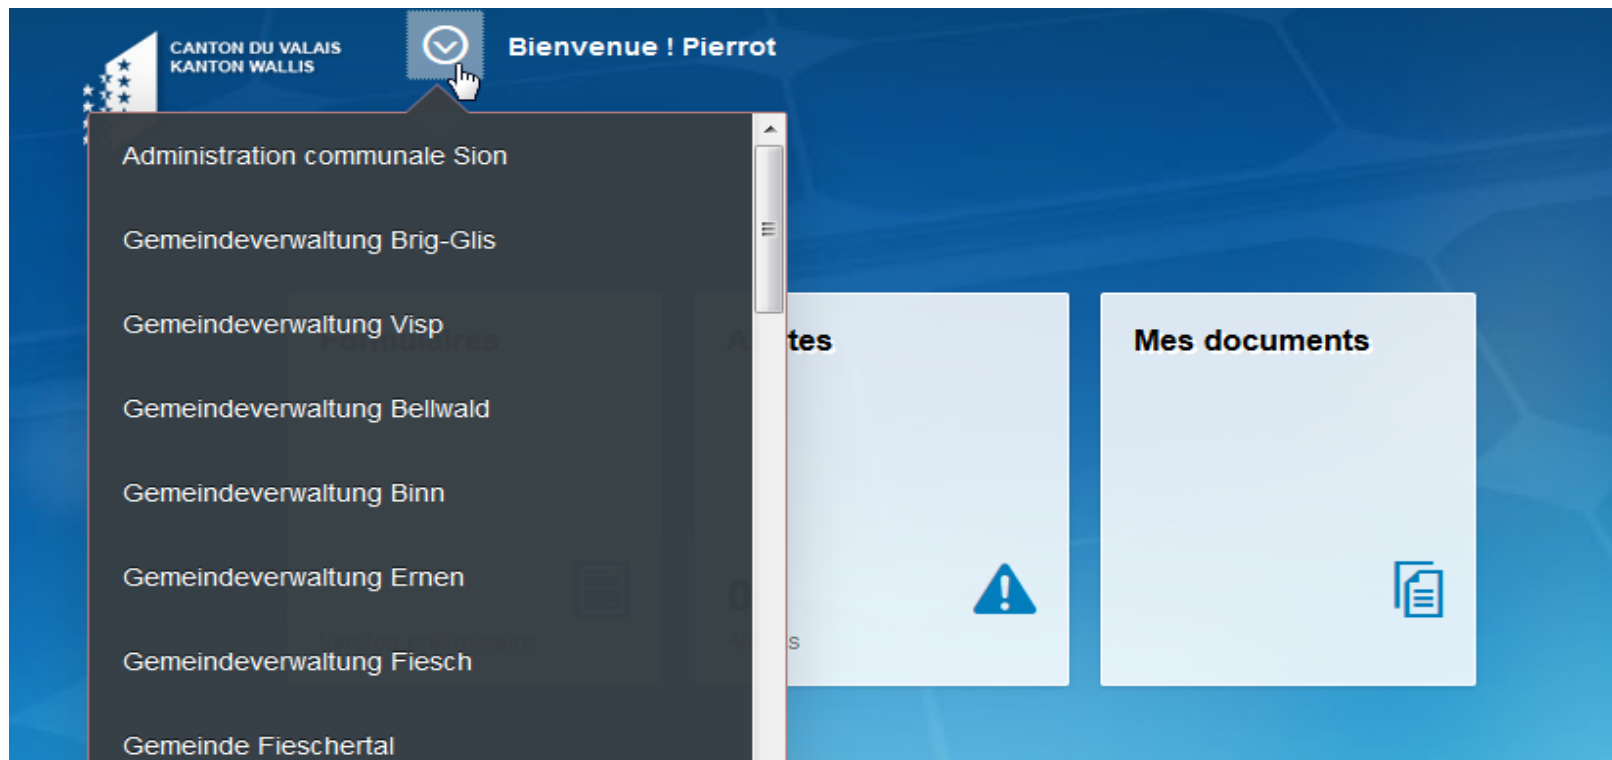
CANTON DU VALAIS
KANTON WALLIS

Bienvenue ! Pierrot

Administration communale Sion

Gemeindeverwaltung Brig-Glis

Gemeindeverwaltung Visp

Gemeindeverwaltung Bellwald

Gemeindeverwaltung Binn

Gemeindeverwaltung Ernen

Gemeindeverwaltung Fiesch

Gemeinde Fieschertal

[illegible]tes

Mes documents